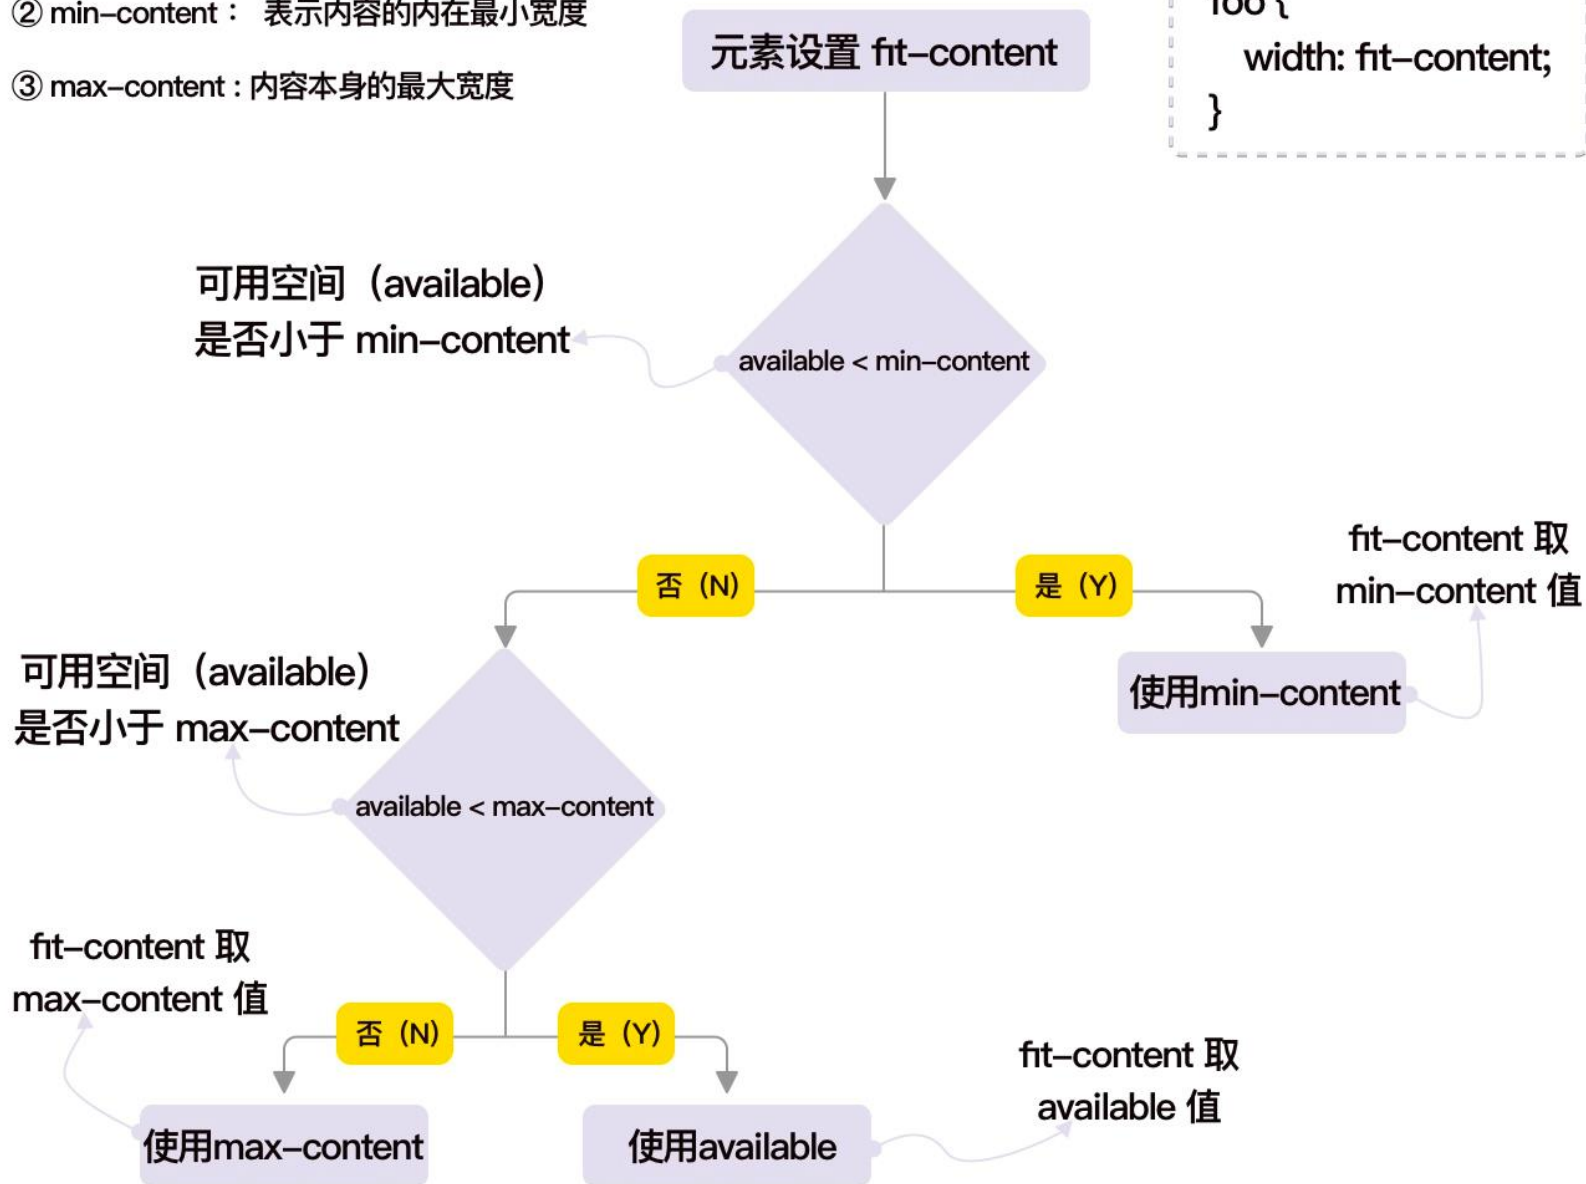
② min-content： 表示内容的内在最小宽度

③ max-content：内容本身的最大宽度

元素设置 fit-content

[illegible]
width: fit-content;
}

可用空间（available）是否小于 min-content

available < min-content

否（N）

是（Y）

fit-content 取 min-content 值

使用min-content

可用空间（available）是否小于 max-content

available < max-content

fit-content 取 max-content 值

否（N）

是（Y）

fit-content 取 available 值

使用max-content

使用available